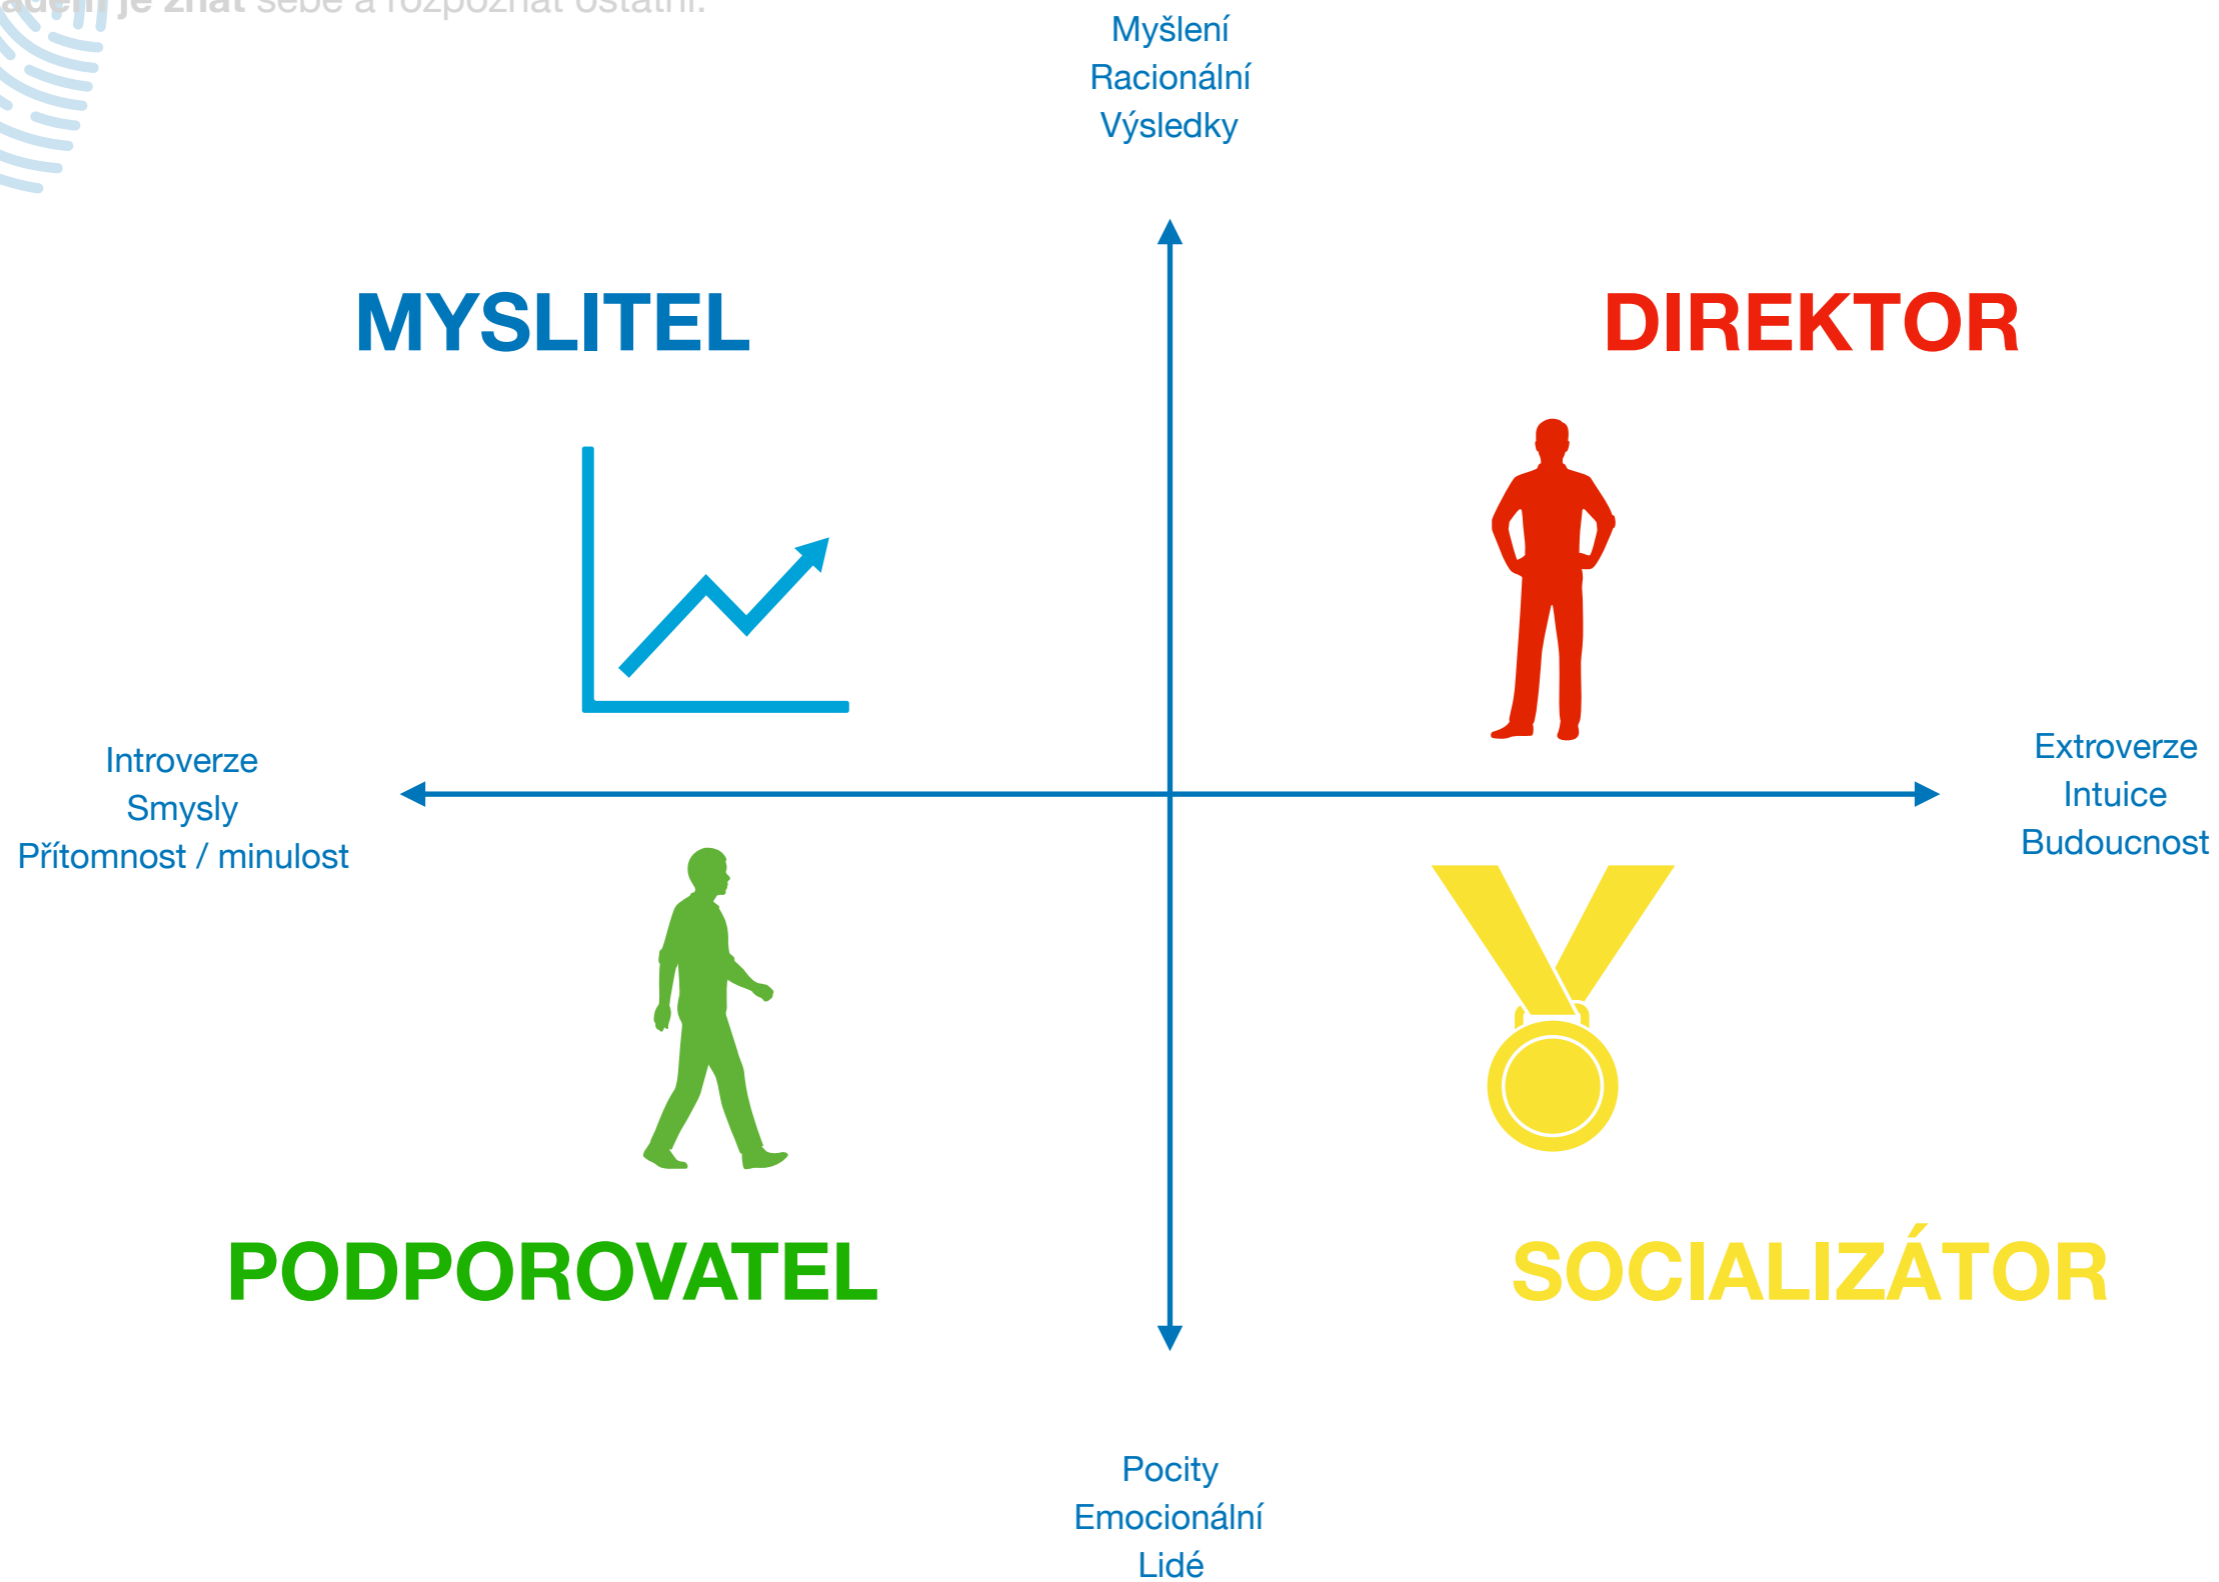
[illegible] je znát sebe a rozpoznat ostatní.

Myšlení
Racionální
Výsledky

MYSLITEL

DIREKTOR

Introverze
Smysly
Přítomnost / minulost

Extroverze
Intuice
Budoucnost

PODPOROVATEL

SOCIALIZÁTOR

Pocity
Emocionální
Lidé